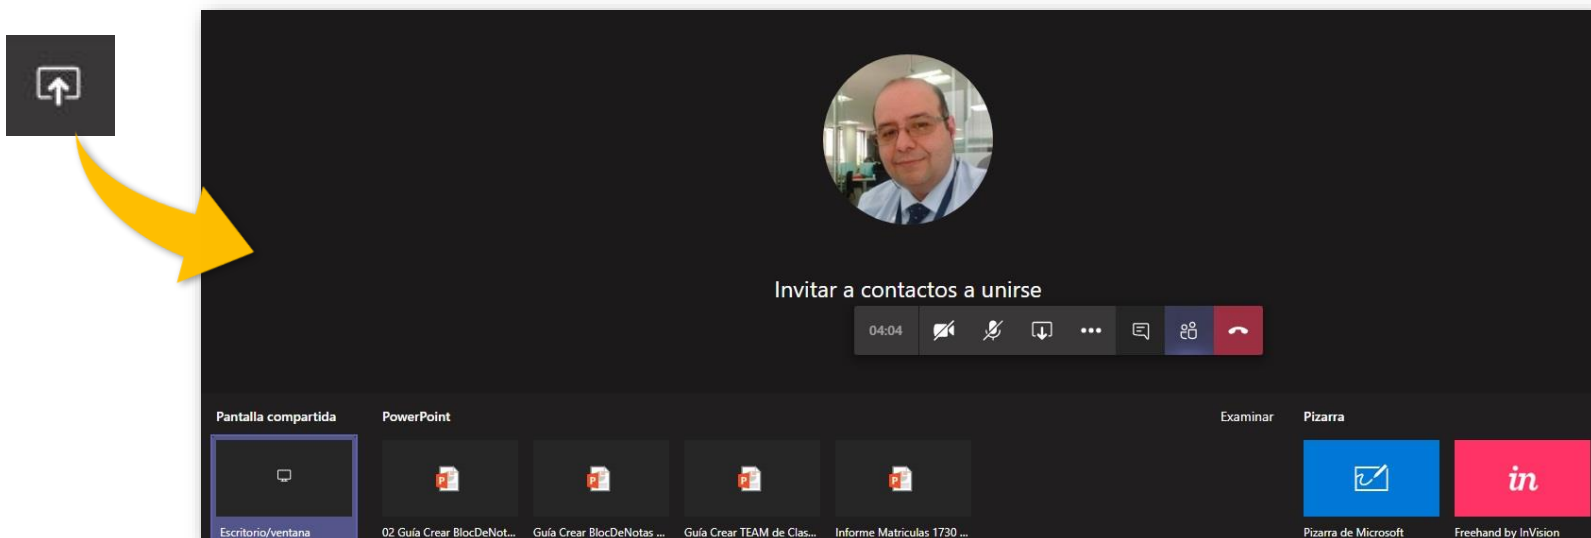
Invitar a contactos a unirse

04:04

Pantalla compartida

Escritorio/ventana

PowerPoint

02 Guía Crear BlocDeNot...

Guía Crear BlocDeNotas ...

Guía Crear TEAM de Clas...

Informe Matriculas 1730 ...

Examinar

Pizarra

Pizarra de Microsoft

in

Freehand by InVision